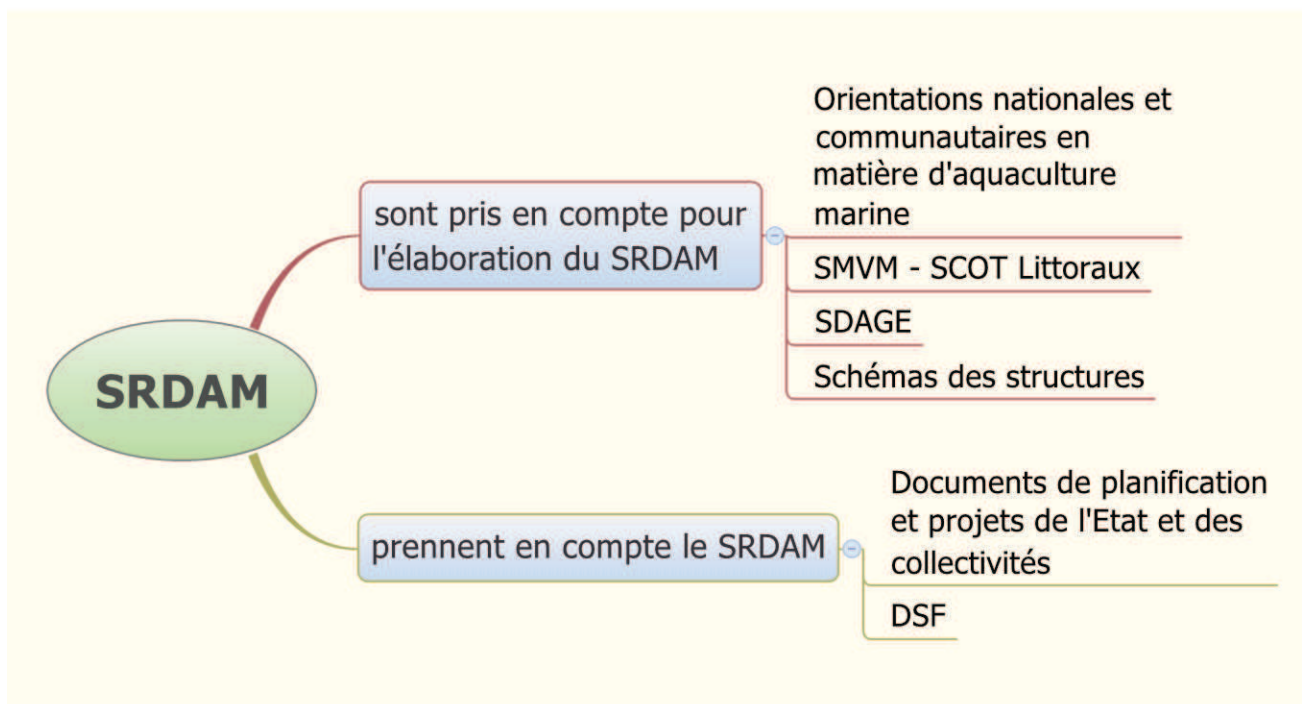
SRDAM

sont pris en compte pour l'élaboration du SRDAM

Orientations nationales et communautaires en matière d'aquaculture marine

SMVM - SCOT Littoraux

SDAGE

Schémas des structures

prennent en compte le SRDAM

Documents de planification et projets de l'Etat et des collectivités

DSF